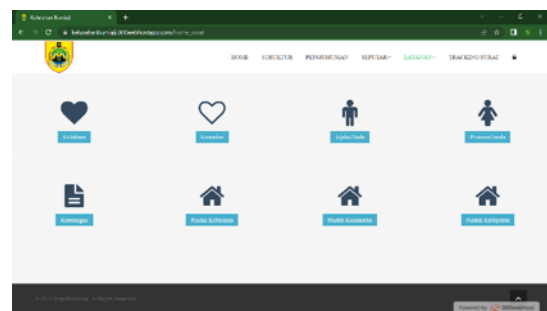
Kelurahan Bumiaji

kelurahanbumiaji.000webhostapp.com/home_surat

HOME STRUKTUR PENGUMUMAN SEPUTAR LAYANAN TRACKING SURAT

Kelahiran

Kematian

Pindah Datang

Pindah Keluar

Keterangan

Produk Kelurahan

Produk Kecamatan

Produk Kabupaten

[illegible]

Powered by 000webhost